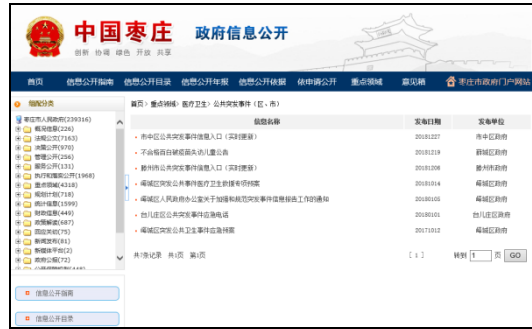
中国枣庄 政府信息公开
创新 协调 绿色 开放 共享

首页 信息公开指南 信息公开目录 信息公开年报 信息公开依据 依申请公开 重点领域 意见箱 枣庄市政府门户网站

辅助分类
枣庄市人民政府(239316)
概况信息(226)
法规公文(7163)
法规公文(970)
管理公开(256)
服务公开(131)
执行和落实公开(1968)
重点领域(4318)
规划计划(718)
统计信息(1599)
财政信息(449)
政策解读(687)
回应关切(75)
新闻发布(81)
新媒体平台(2)
政府公报(72)
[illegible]

信息公开指南
信息公开目录

首页 > 重点领域 > 医疗卫生 > 公共突发事件（区、市）

| 信息名称 | 发布日期 | 发布单位 |
|---|---|---|
| 市中区公共突发事件信息入口（实时更新） | 20181227 | 市中区政府 |
| 不合格后台疑似头访儿童公告 | 20181219 | 薛城区政府 |
| 滕州市公共突发事件信息入口（实时更新） | 20181206 | 滕州市政府 |
| 峄城区突发公共事件医疗卫生救援专项预案 | 20181014 | 峄城区政府 |
| 峄城区人民政府办公室关于加强和规范突发事件信息报告工作的通知 | 20180101 | 峄城区政府 |
| 台儿庄区公共突发事件应急电话 | 20180101 | 台儿庄区政府 |
| 峄城区突发公共卫生事件应急预案 | 20171012 | 峄城区政府 |

共7条记录 共1页 第1页 [1] 转到 1 页 GO